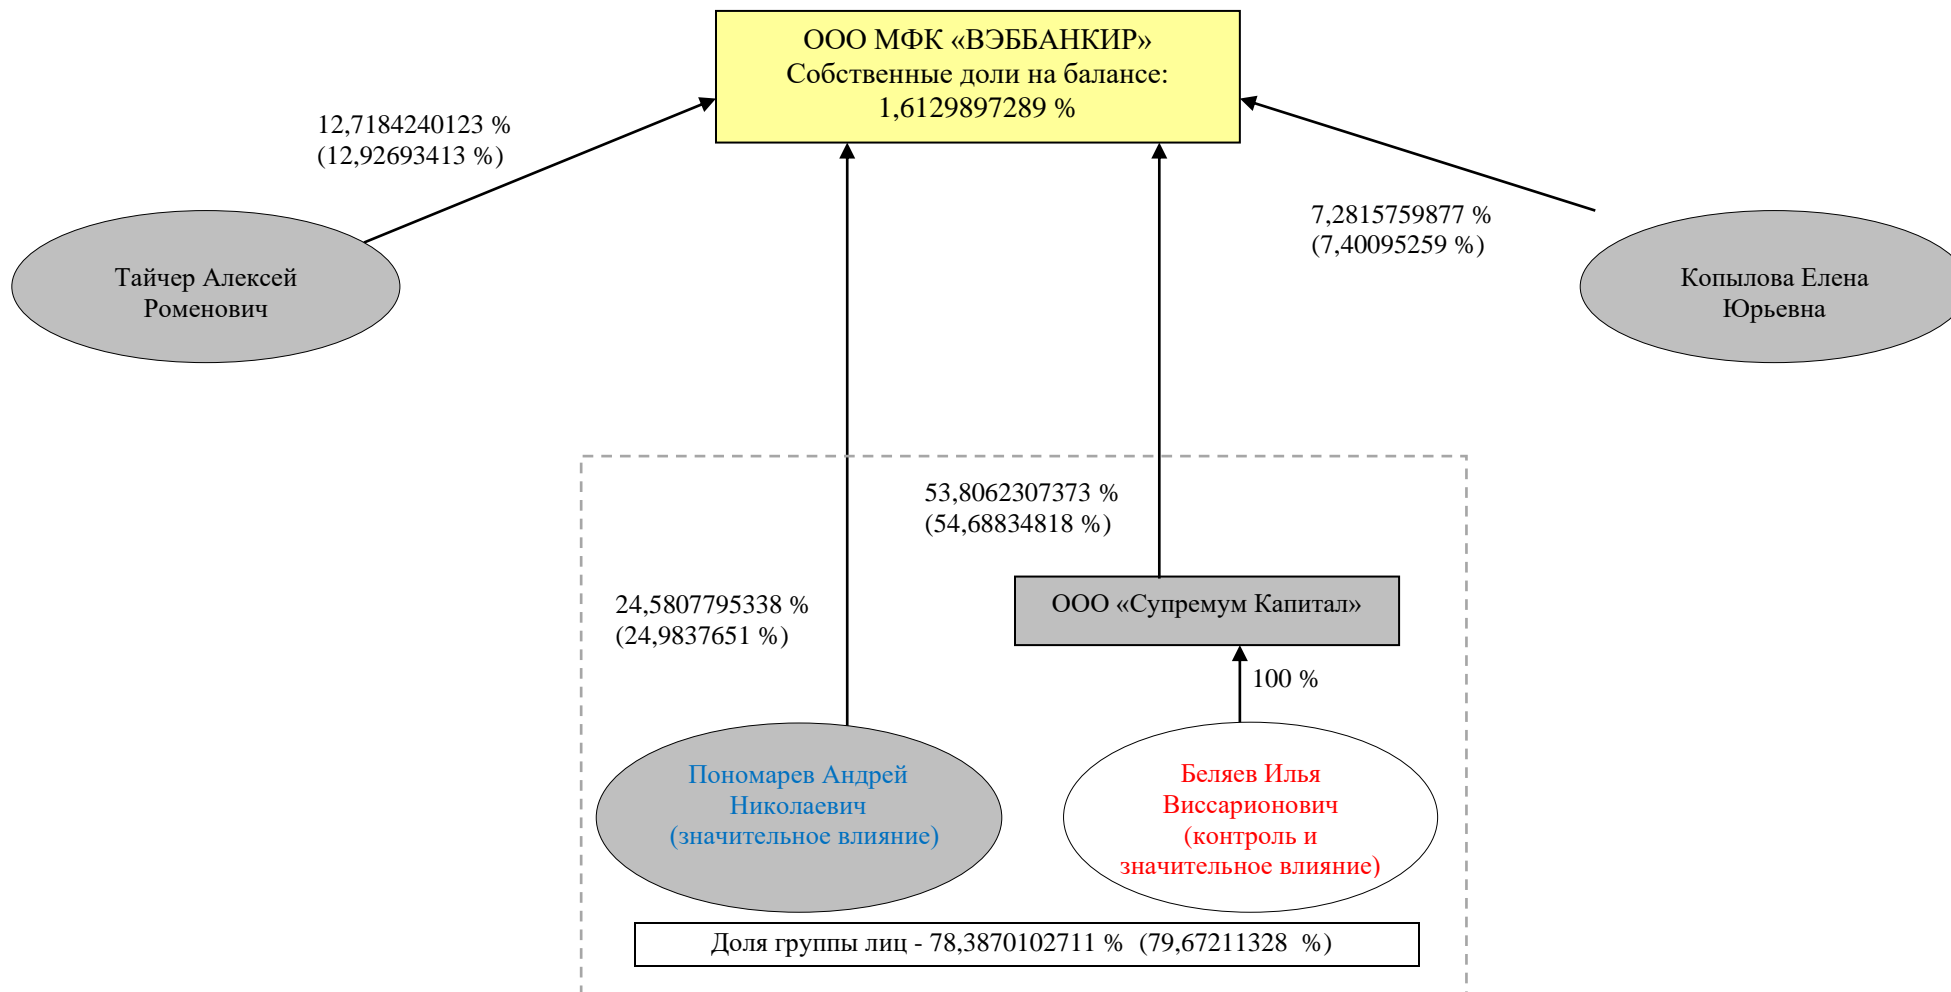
ООО МФК «ВЭББАНКИР»
Собственные доли на балансе:
1,6129897289 %

12,7184240123 %
(12,92693413 %)

Тайчер Алексей Роменович

7,2815759877 %
(7,40095259 %)

Копылова Елена Юрьевна

53,8062307373 %
(54,68834818 %)

24,5807795338 %
(24,9837651 %)

ООО «Супремум Капитал»

100 %

Пономарев Андрей Николаевич (значительное влияние)

Беляев Илья Виссарионович (контроль и значительное влияние)

Доля группы лиц - 78,3870102711 % (79,67211328 %)